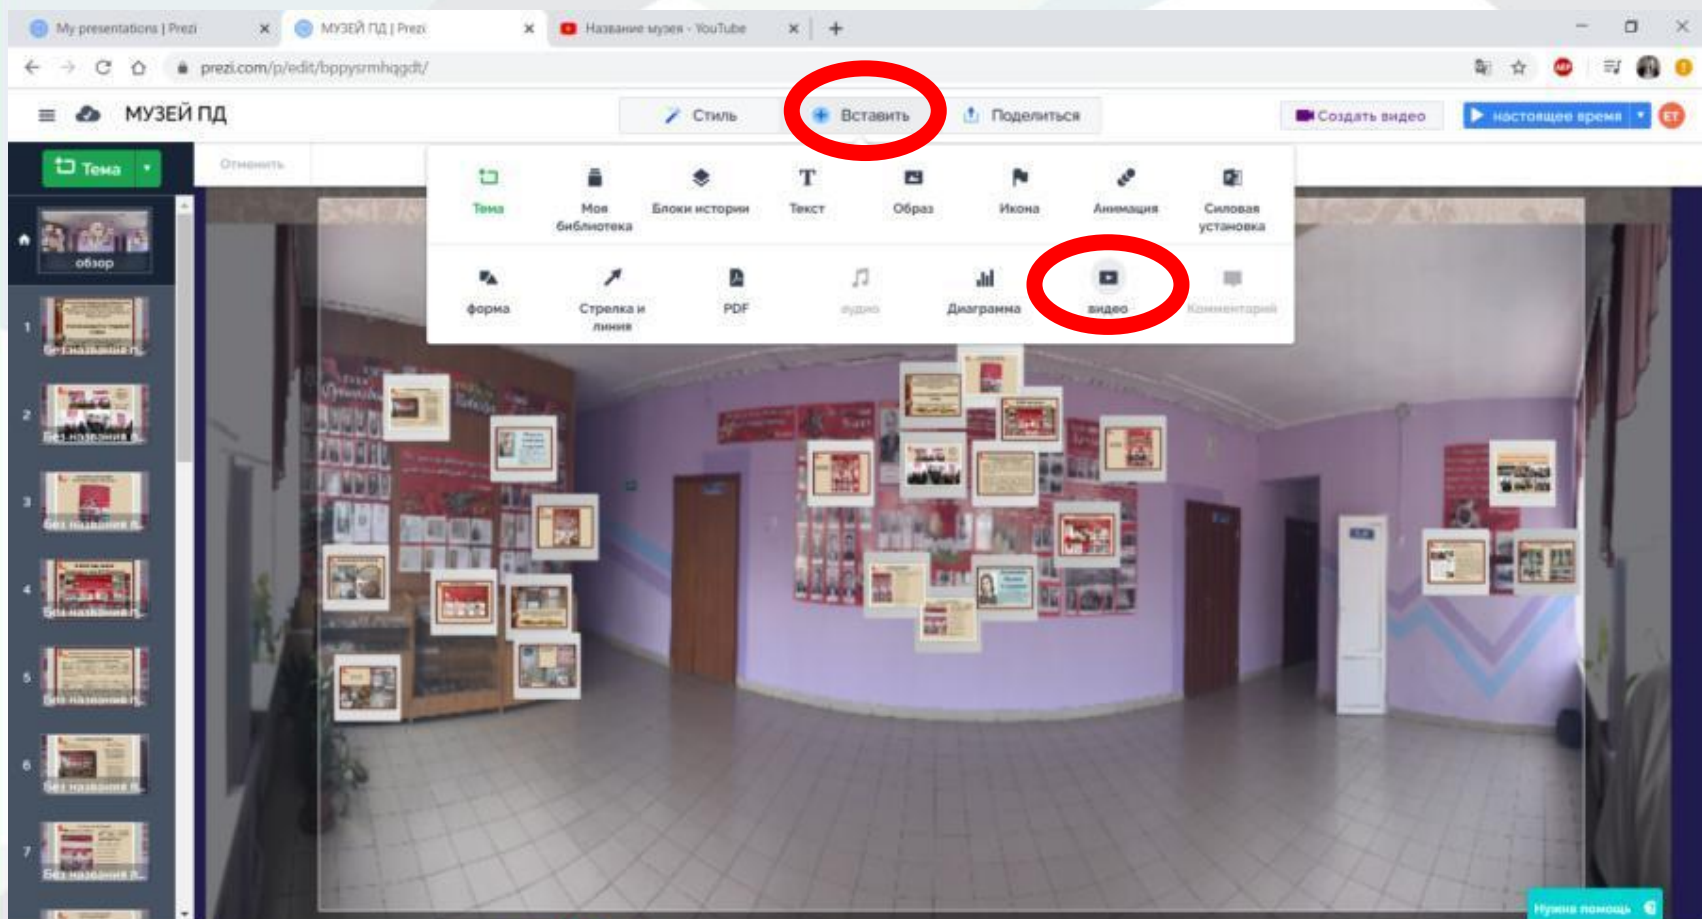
My presentations | Prezi
МУЗЕЙ ПД | Prezi
Название музея - YouTube

prezi.com/p/edit/bppysrmhqgdt/

МУЗЕЙ ПД

Стиль
Вставить
Поделиться
Создать видео
настоящее время

Тема
Отменить

обзор
1 Без названия
2 Без названия
3 Без названия
4 Без названия
5 Без названия
6 Без названия
7 Без названия

Тема
Моя библиотека
Блоки истории
Текст
Образ
Икона
Анимация
Силовая установка
форма
Стрелка и линия
PDF
аудио
Диаграмма
видео
Комментарий

Нужна помощь